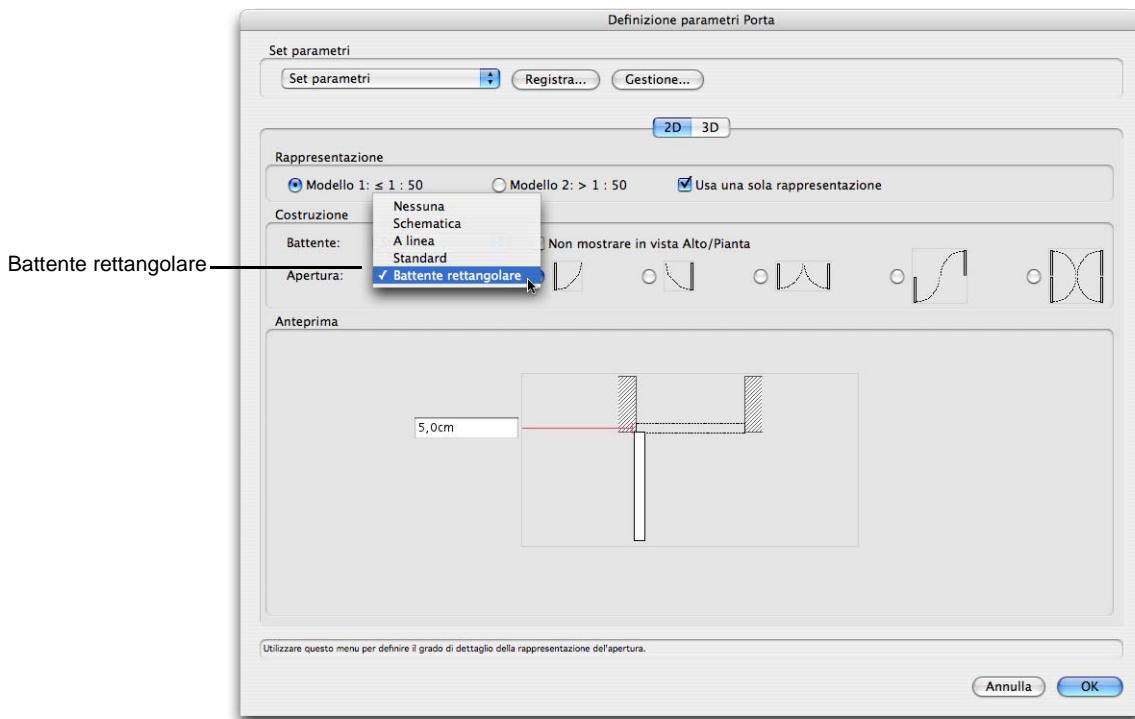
Definizione parametri Porta

Set parametri

Set parametri

Registra...

Gestione...

2D 3D

Rappresentazione

Modello 1: $\leq$ 1 : 50

Modello 2: > 1 : 50

Usa una sola rappresentazione

Costruzione

Battente:

Nessuna
Schematica
A linea
Standard
✓ Battente rettangolare

Non mostrare in vista Alto/Pianta

Battente rettangolare

Apertura:

Anteprima

5,0cm

Utilizzare questo menu per definire il grado di dettaglio della rappresentazione dell'apertura.

Annulla

OK